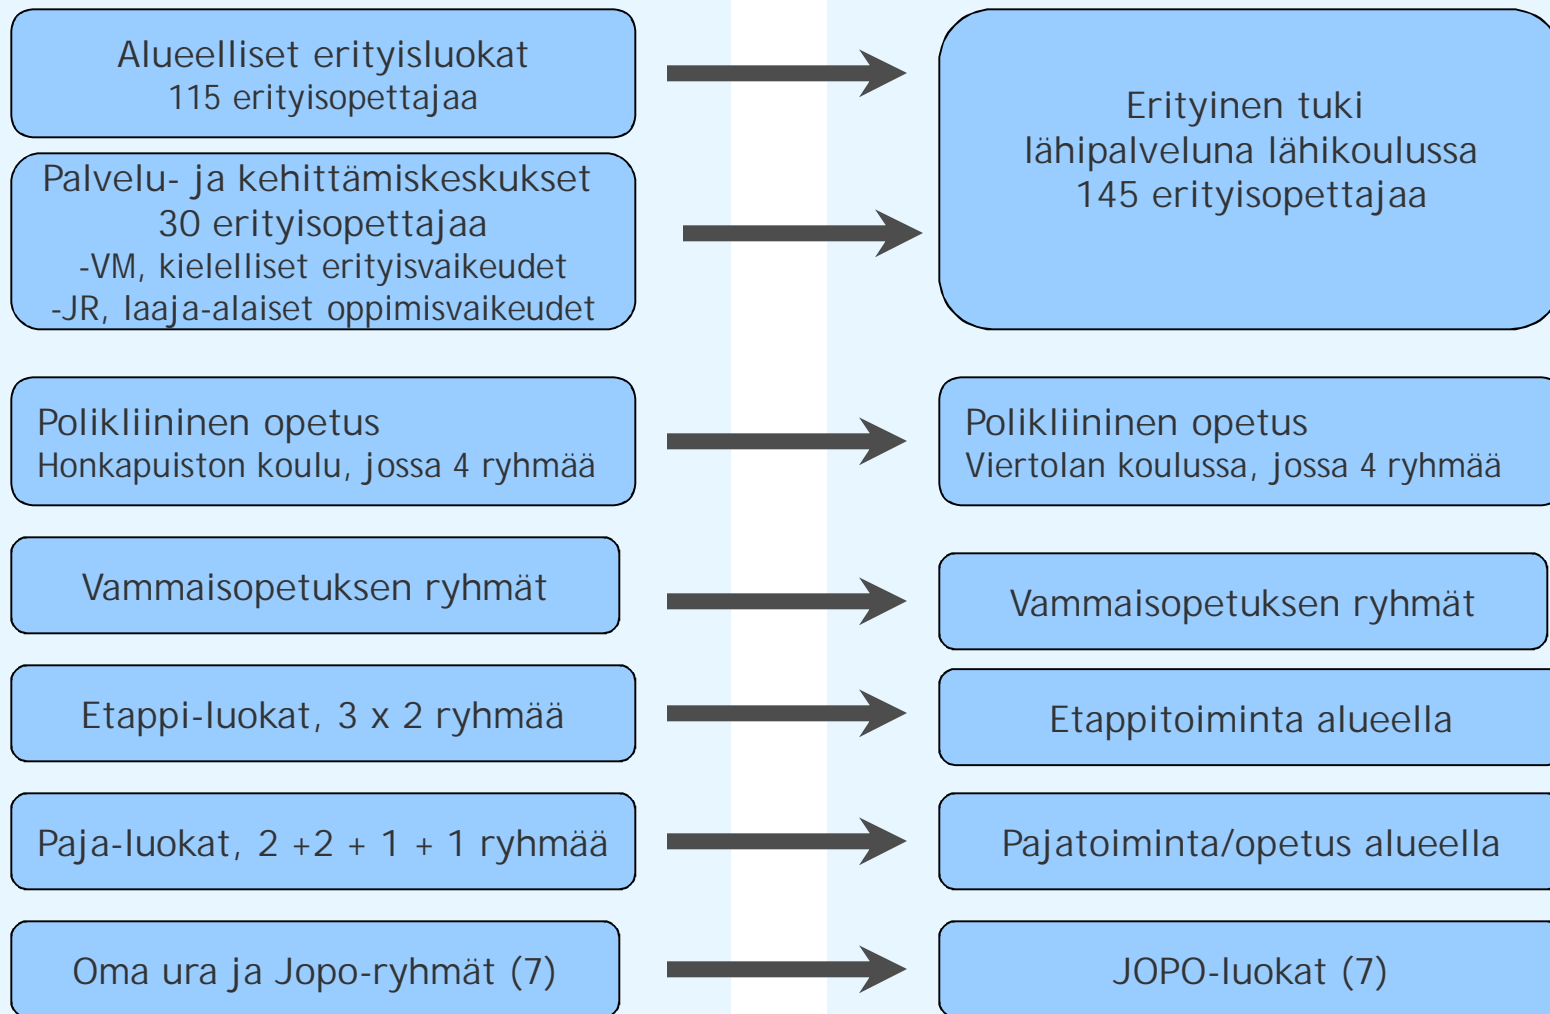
Alueelliset erityisluokat
115 erityisopettajaa

Palvelu- ja kehittämiskeskukset
30 erityisopettajaa
-VM, kielelliset erityisvaikeudet
-JR, laaja-alaiset oppimisvaikeudet

Erityinen tuki
lähipalveluna lähikoulussa
145 erityisopettajaa

Polikliininen opetus
Honkapuiston koulu, jossa 4 ryhmää

Polikliininen opetus
Viertolan koulussa, jossa 4 ryhmää

Vammaisopetuksen ryhmät

Vammaisopetuksen ryhmät

Etappi-luokat, 3 x 2 ryhmää

Etappitoiminta alueella

Paja-luokat, 2 +2 + 1 + 1 ryhmää

Pajatoiminta/opetus alueella

Oma ura ja Jopo-ryhmät (7)

JOPO-luokat (7)